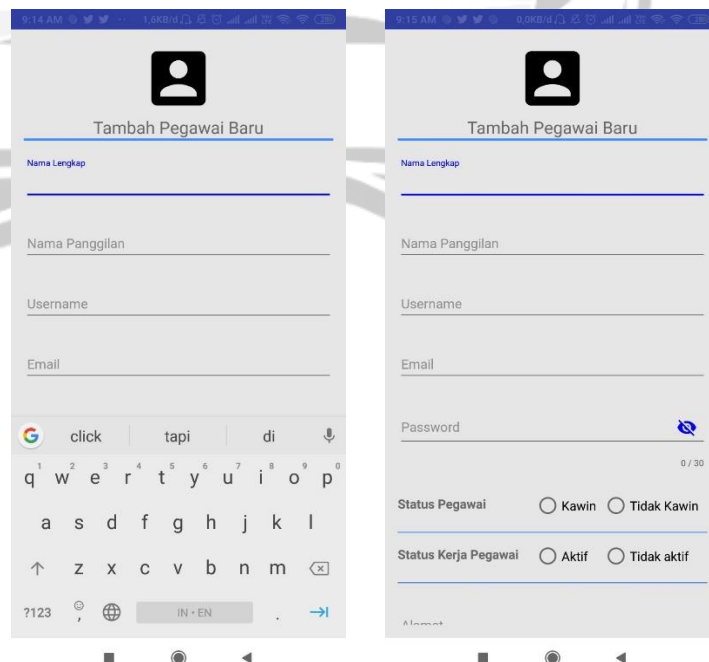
9:14 AM 1,6KB/d

Tambah Pegawai Baru

Nama Lengkap

Nama Panggilan

Username

Email

G click tapi di

1 q 2 w 3 e 4 r 5 t 6 y 7 u 8 i 9 o 0 p

a s d f g h j k l

z x c v b n m

?123 IN • EN .

9:15 AM 0,0KB/d

Tambah Pegawai Baru

Nama Lengkap

Nama Panggilan

Username

Email

Password

0 / 30

Status Pegawai Kawin Tidak Kawin

Status Kerja Pegawai Aktif Tidak aktif

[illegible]